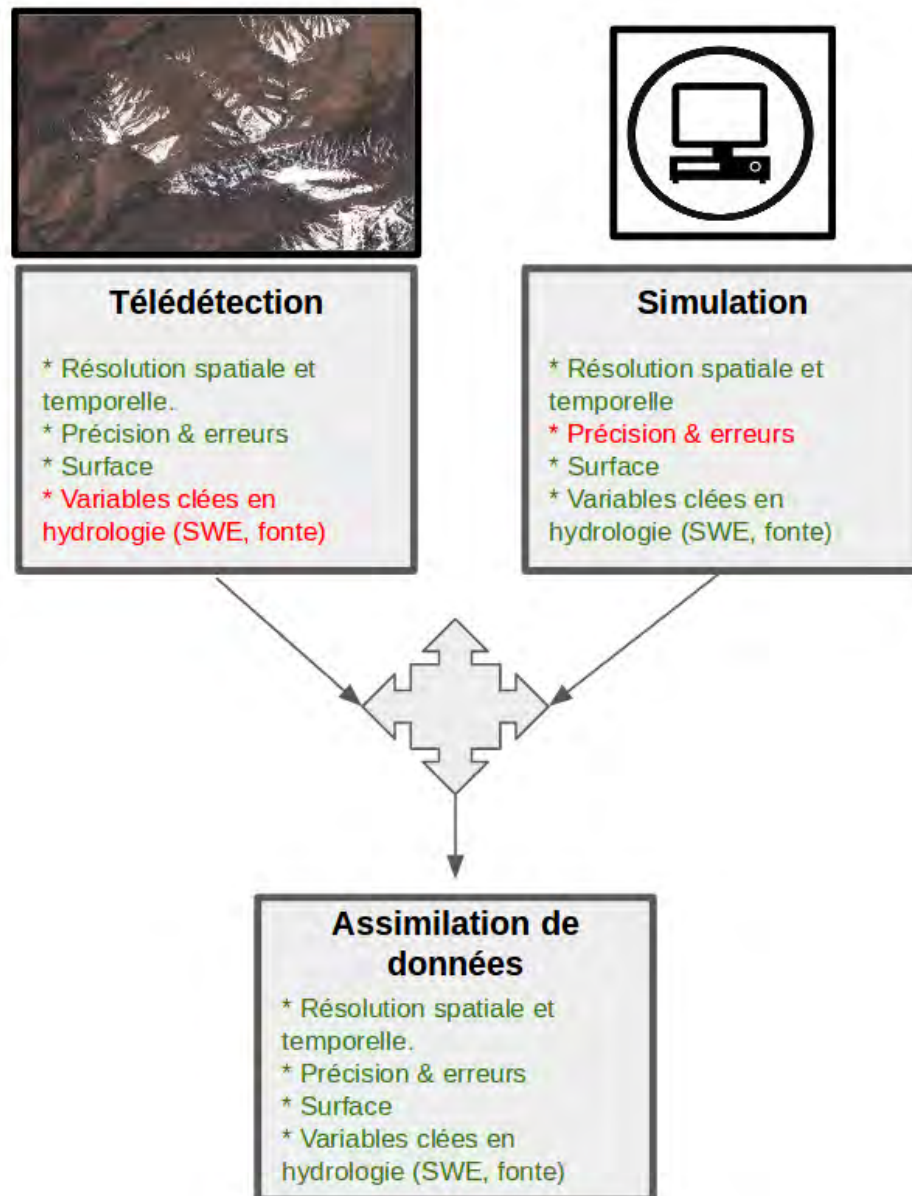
Télédétection

* Résolution spatiale et temporelle.
* Précision & erreurs
* Surface
* Variables clées en hydrologie (SWE, fonte)

Simulation

* Résolution spatiale et temporelle
* Précision & erreurs
* Surface
* Variables clées en hydrologie (SWE, fonte)

Assimilation de données

* Résolution spatiale et temporelle.
* Précision & erreurs
* Surface
* Variables clées en hydrologie (SWE, fonte)